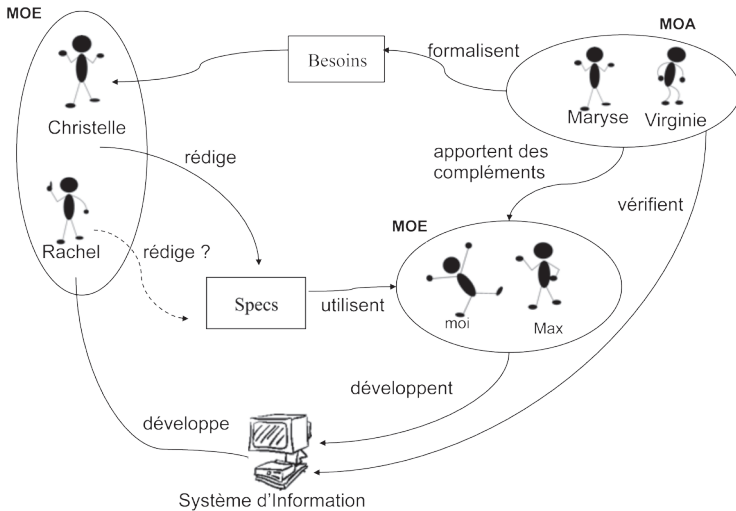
MOE

Christelle

Rachel

Besoins

formalisent

MOA

Maryse

Virginie

rédige

apportent des compléments

vérifient

rédige ?

MOE

Specs

utilisent

moi

Max

développent

développe

Système d'Information